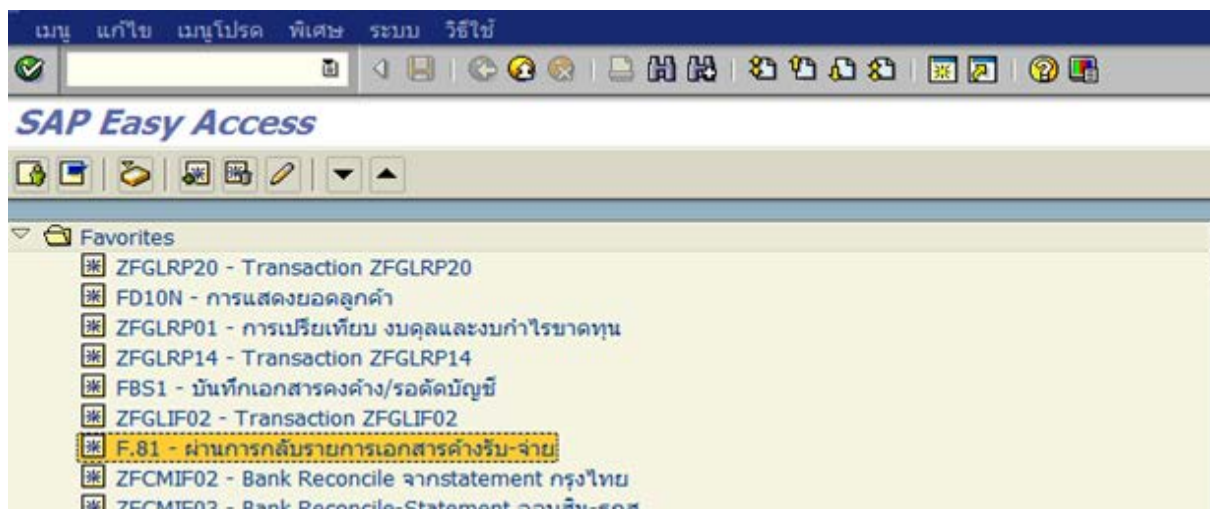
เมนู แก้ไข เมนูโปรด พิเศษ ระบบ วิธีใช้

SAP Easy Access

Favorites
ZFGLRP20 - Transaction ZFGLRP20
FD10N - การแสดงยอดลูกค้า
ZFGLRP01 - การเปรียบเทียบ งบดุลและงบกำไรขาดทุน
ZFGLRP14 - Transaction ZFGLRP14
FBS1 - บันทึกเอกสารคงค้าง/รอตัดบัญชี
ZFGLIF02 - Transaction ZFGLIF02
F.81 - ผ่านการกลับรายการเอกสารค้างรับ-จ่าย
ZFCMIF02 - Bank Reconcile จากstatement กรุงไทย
ZFCMIF03 - Bank Reconcile-Statement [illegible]